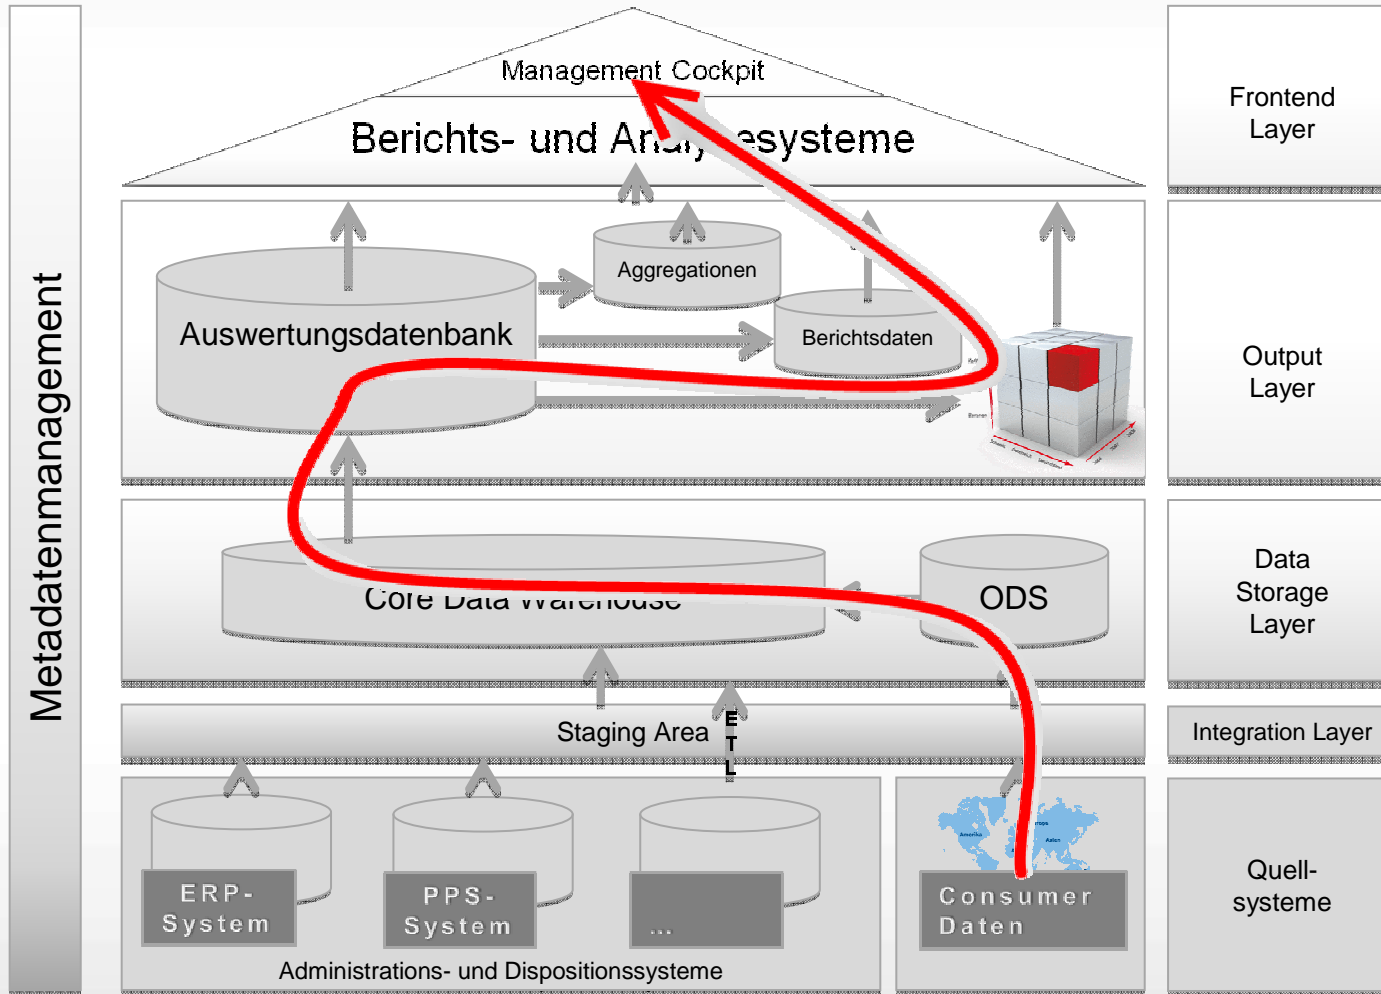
Metadatenmanagement

Management Cockpit

Berichts- und Ana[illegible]esysteme

Frontend Layer

Aggregationen

Auswertungsdatenbank

Berichtsdaten

Output Layer

Core Data Warehouse

ODS

Data Storage Layer

Staging Area

E T L

Integration Layer

ERP-System

PPS-System

...

Consumer Daten

Quell-systeme

Administrations- und Dispositionssysteme